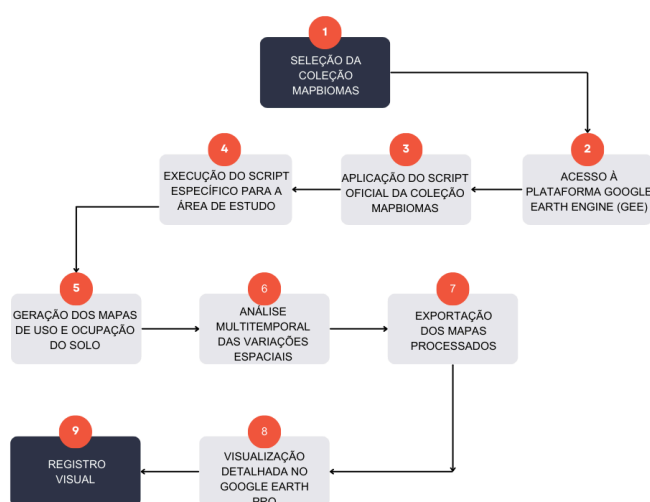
1
SELEÇÃO DA COLEÇÃO MAPBIOMAS

2
ACESSO À PLATAFORMA GOOGLE EARTH ENGINE (GEE)

3
APLICAÇÃO DO SCRIPT OFICIAL DA COLEÇÃO MAPBIOMAS

4
EXECUÇÃO DO SCRIPT ESPECÍFICO PARA A ÁREA DE ESTUDO

5
GERAÇÃO DOS MAPAS DE USO E OCUPAÇÃO DO SOLO

6
ANÁLISE MULTITEMPORAL DAS VARIAÇÕES ESPACIAIS

7
EXPORTAÇÃO DOS MAPAS PROCESSADOS

8
VISUALIZAÇÃO DETALHADA NO GOOGLE EARTH PRO

9
REGISTRO VISUAL